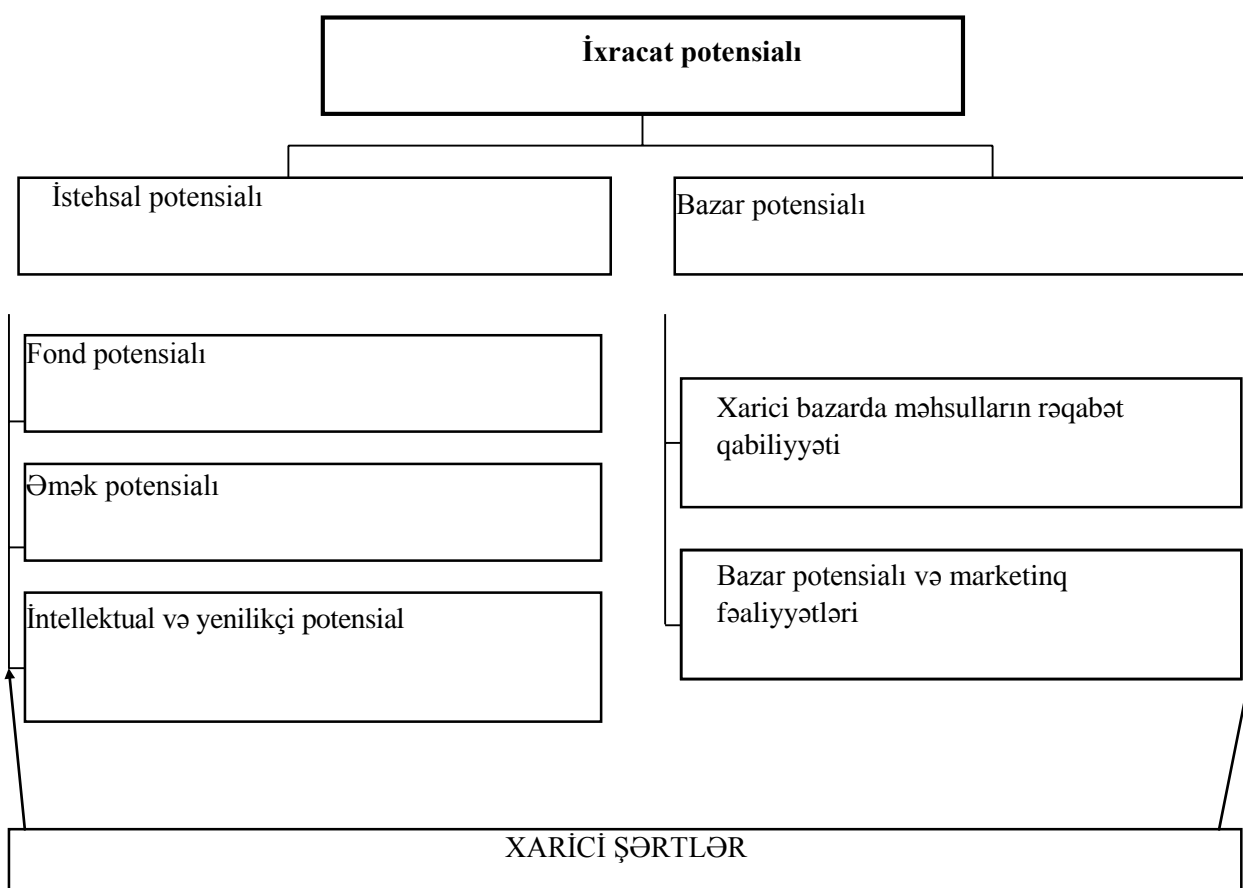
İxracat potensialı

İstehsal potensialı

Bazar potensialı

Fond potensialı

Əmək potensialı

İntellektual və yenilikçi potensial

Xarici bazarda məhsulların rəqabət qabiliyyəti

Bazar potensialı və marketinq fəaliyyətləri

XARİCİ ŞƏRTLƏR